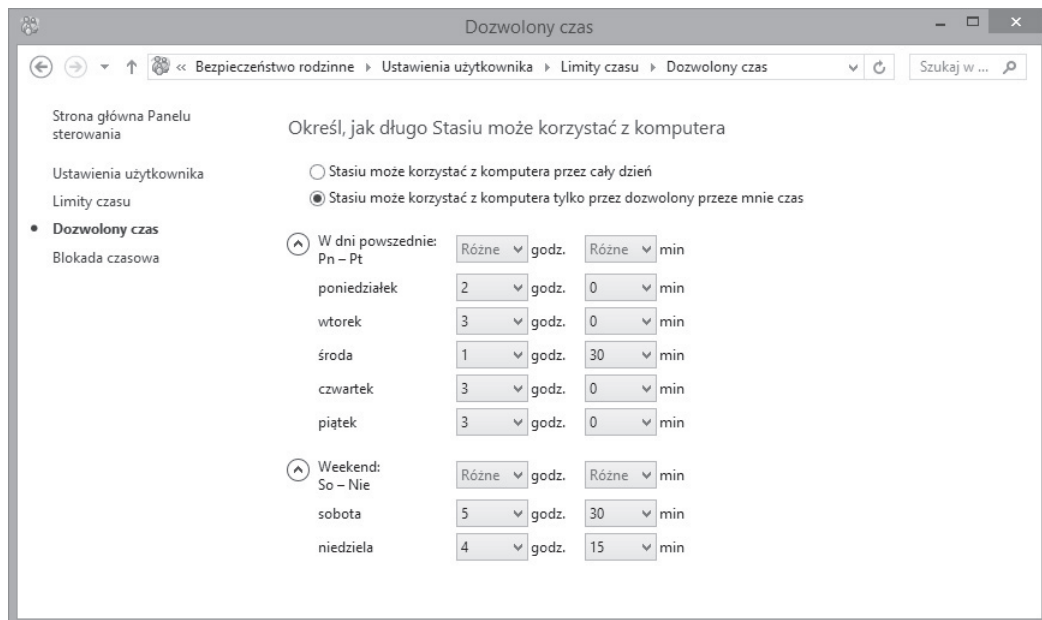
Dozwolony czas

« Bezpieczeństwo rodzinne ▸ Ustawienia użytkownika ▸ Limity czasu ▸ Dozwolony czas

Szukaj w ...

Strona główna Panelu sterowania

Ustawienia użytkownika

Limity czasu

Dozwolony czas

Blokada czasowa

Określ, jak długo Stasiu może korzystać z komputera

Stasiu może korzystać z komputera przez cały dzień

Stasiu może korzystać z komputera tylko przez dozwolony przeze mnie czas

| | | | | |
|---|---|---|---|---|
| W dni powszednie: Pn – Pt | Różne | godz. | Różne | min |
| poniedziałek | 2 | godz. | 0 | min |
| wtorek | 3 | godz. | 0 | min |
| środa | 1 | godz. | 30 | min |
| czwartek | 3 | godz. | 0 | min |
| piątek | 3 | godz. | 0 | min |

| | | | | |
|---|---|---|---|---|
| Weekend: So – Nie | Różne | godz. | Różne | min |
| sobota | 5 | godz. | 30 | min |
| niedziela | 4 | godz. | 15 | min |